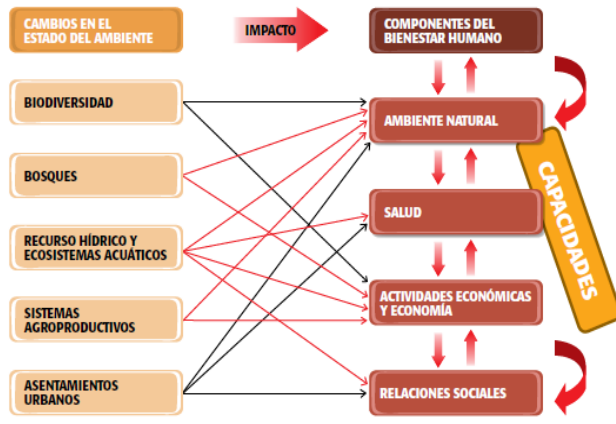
CAMBIOS EN EL ESTADO DEL AMBIENTE

IMPACTO

COMPONENTES DEL BIENESTAR HUMANO

BIODIVERSIDAD

BOSQUES

RECURSO HÍDRICO Y ECOSISTEMAS ACUÁTICOS

SISTEMAS AGROPRODUCTIVOS

ASENTAMIENTOS URBANOS

AMBIENTE NATURAL

SALUD

ACTIVIDADES ECONÓMICAS Y ECONOMÍA

RELACIONES SOCIALES

CAPACIDADES